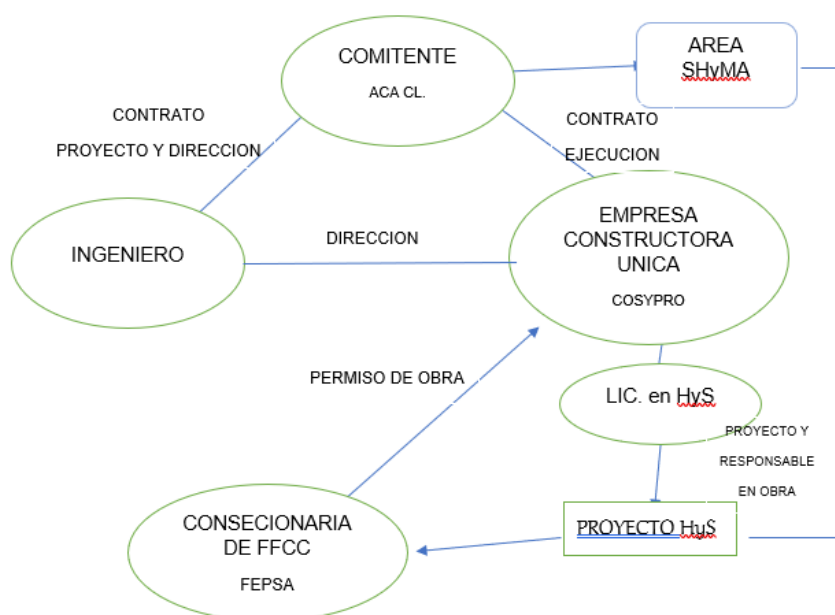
COMITENTE

ACA CL.

AREA SHyMA

CONTRATO

PROYECTO Y DIRECCION

CONTRATO

EJECUCION

INGENIERO

DIRECCION

EMPRESA CONSTRUCTORA UNICA

COSYPRO

PERMISO DE OBRA

LIC. en HyS

PROYECTO Y RESPONSABLE EN OBRA

CONSECIONARIA DE FFCC

FEPSA

PROYECTO HyS